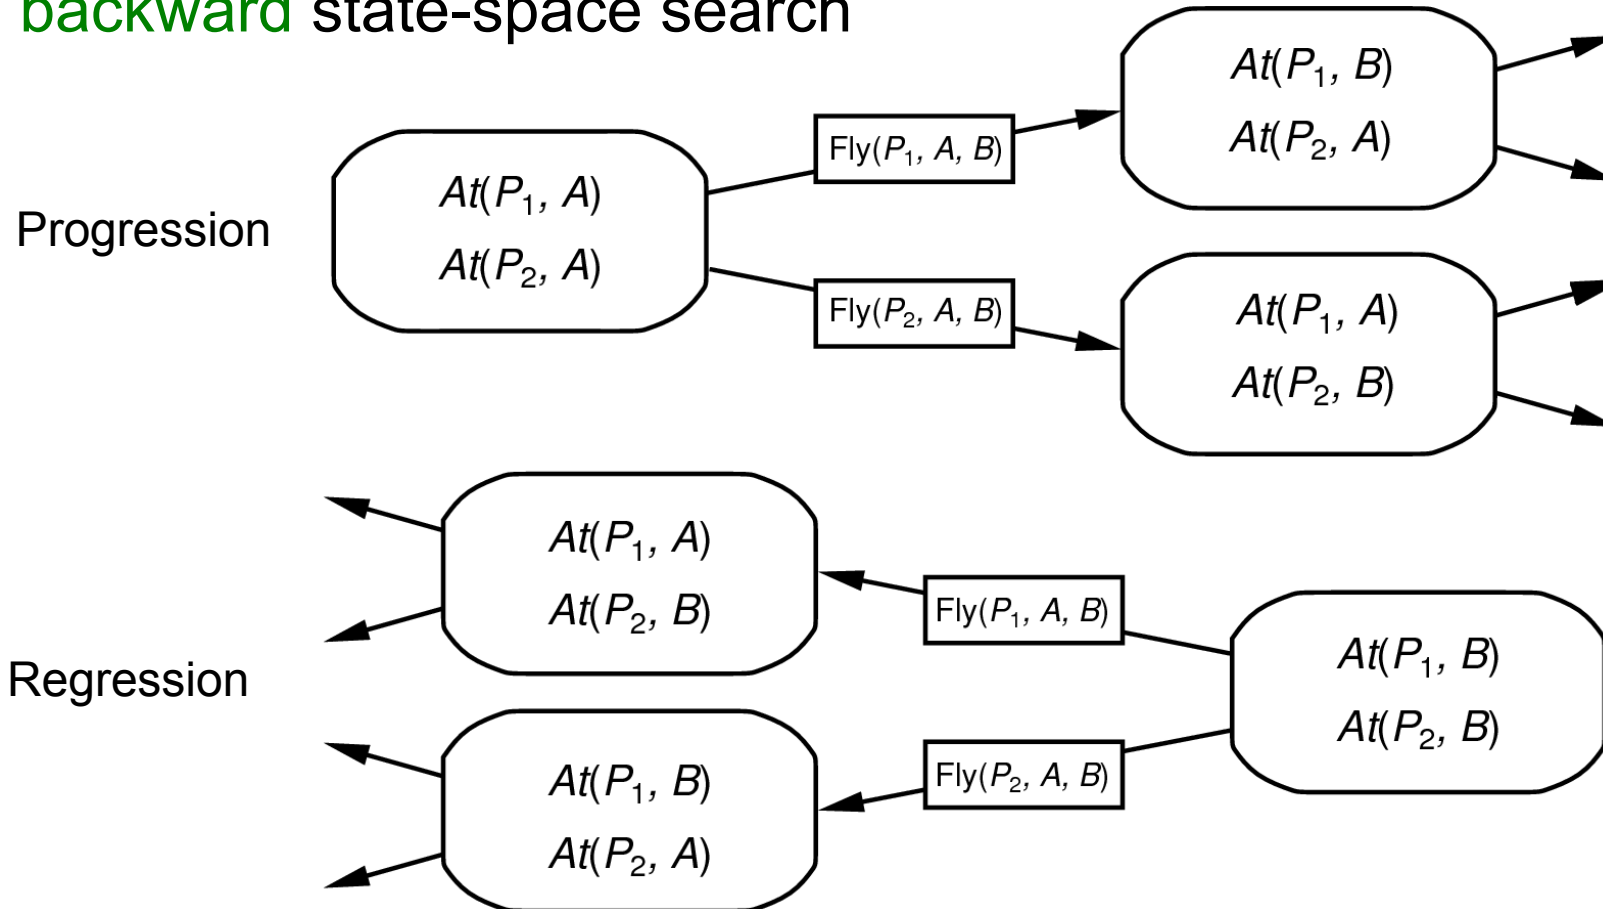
backward state-space search

Progression

$At(P_1, A)$
$At(P_2, A)$

Fly($P_1$, $A$, $B$)

Fly($P_2$, $A$, $B$)

$At(P_1, B)$
$At(P_2, A)$

$At(P_1, A)$
$At(P_2, B)$

Regression

$At(P_1, A)$
$At(P_2, B)$

Fly($P_1$, $A$, $B$)

Fly($P_2$, $A$, $B$)

$At(P_1, B)$
$At(P_2, B)$

$At(P_1, B)$
$At(P_2, A)$